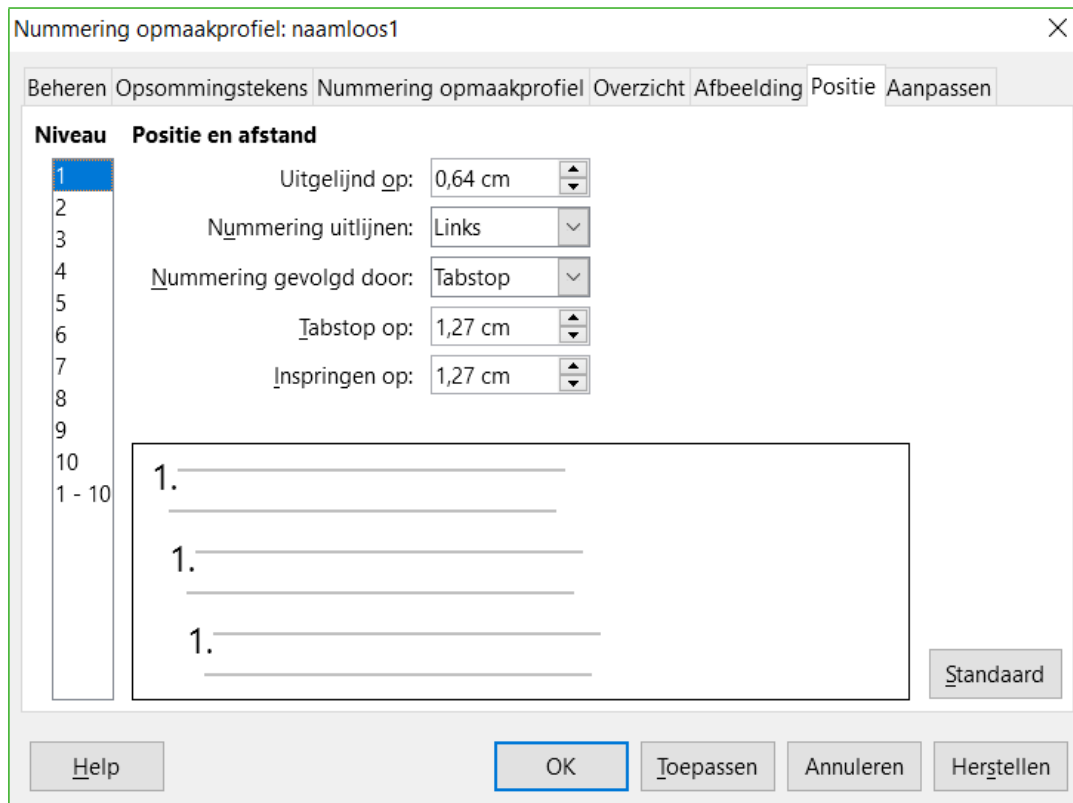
Nummering opmaakprofiel: naamloos1

Beheren Opsommingstekens Nummering opmaakprofiel Overzicht Afbeelding Positie Aanpassen

Niveau
1
2
3
4
5
6
7
8
9
10
1 - 10

Positie en afstand

Uitgelijnd op: 0,64 cm
Nummering uitlijnen: Links
Nummering gevolgd door: Tabstop
Tabstop op: 1,27 cm
Inspringen op: 1,27 cm

1.
1.
1.

Standaard

Help OK Toepassen Annuleren Herstellen